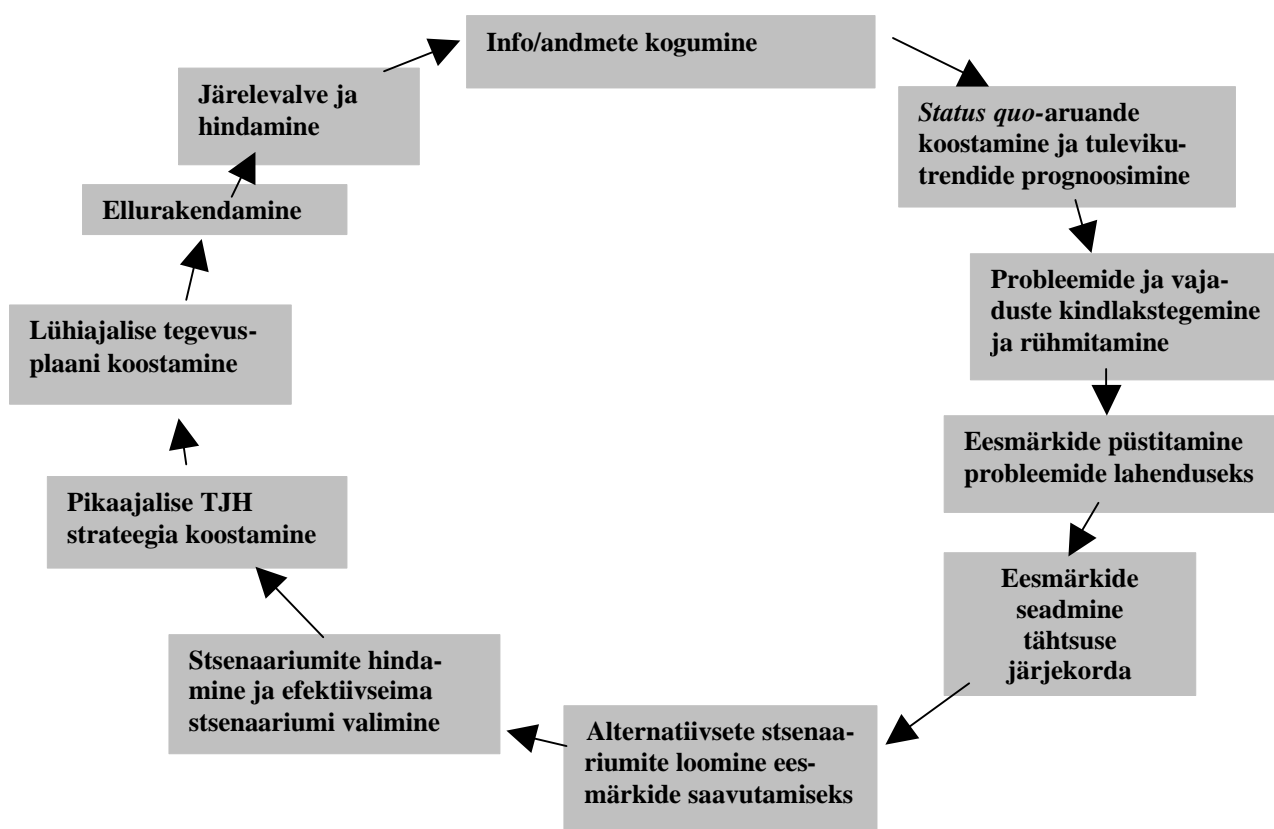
Info/andmete kogumine

*Status quo*-aruande koostamine ja tulevikutrendide prognoosimine

Probleemide ja vajaduste kindlakstegemine ja rühmitamine

Eesmärkide püstitamine probleemide lahenduseks

Eesmärkide seadmine tähtsuse järjekorda

Alternatiivsete stsenaariumite loomine eesmärkide saavutamiseks

Stsenaariumite hindamine ja efektiivseima stsenaariumi valimine

Pikaajalise TJH strateegia koostamine

Lühiajalise tegevusplaani koostamine

Ellurakendamine

Järelevalve ja hindamine